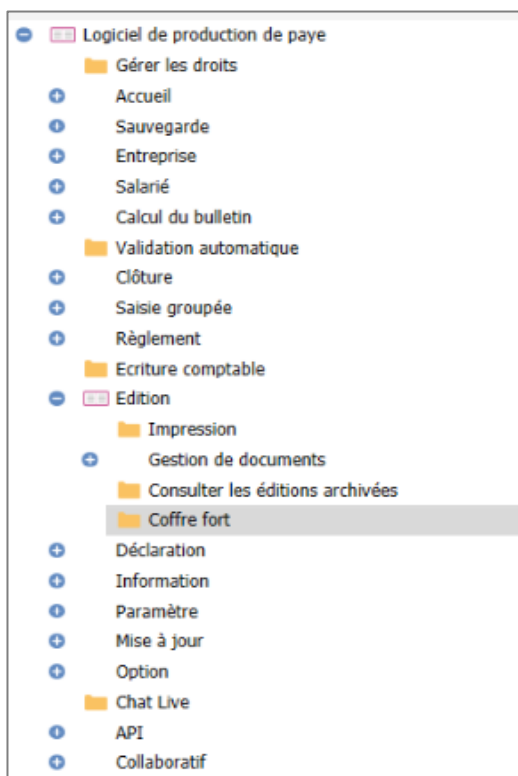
Logiciel de production de paye
Gérer les droits
Accueil
Sauvegarde
Entreprise
Salarié
Calcul du bulletin
Validation automatique
Clôture
Saisie groupée
Règlement
Ecriture comptable
Edition
Impression
Gestion de documents
Consulter les éditions archivées
Coffre fort
Déclaration
Information
Paramètre
Mise à jour
Option
Chat Live
API
Collaboratif